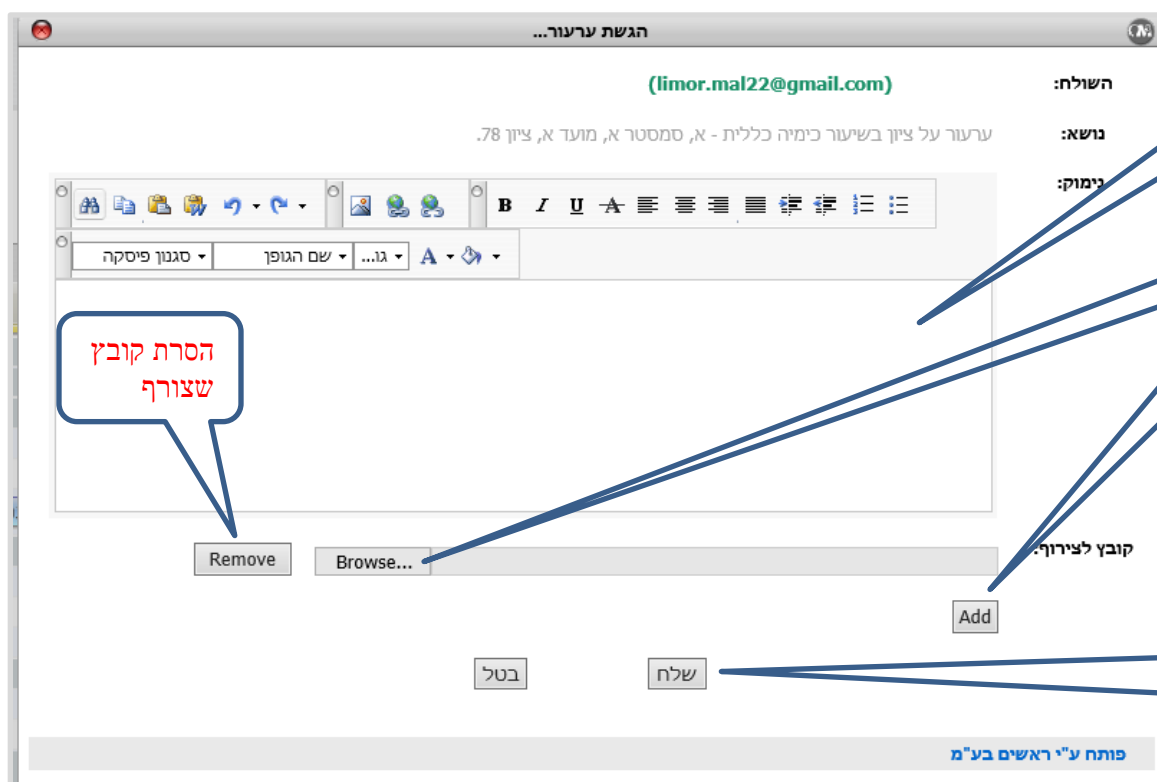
הגשת ערעור...

השולח: (limor.mal22@gmail.com)

נושא: ערעור על ציון בשיעור כימיה כללית - א, סמסטר א, מועד א, ציון 78.

נימוק:

B I U

סגנון פיסקה | שם הגופן | גו...

הסרת קובץ שצורף

Remove Browse... קובץ לצירוף:

Add

בטל שלח

פותח ע"י ראשים בע"מ